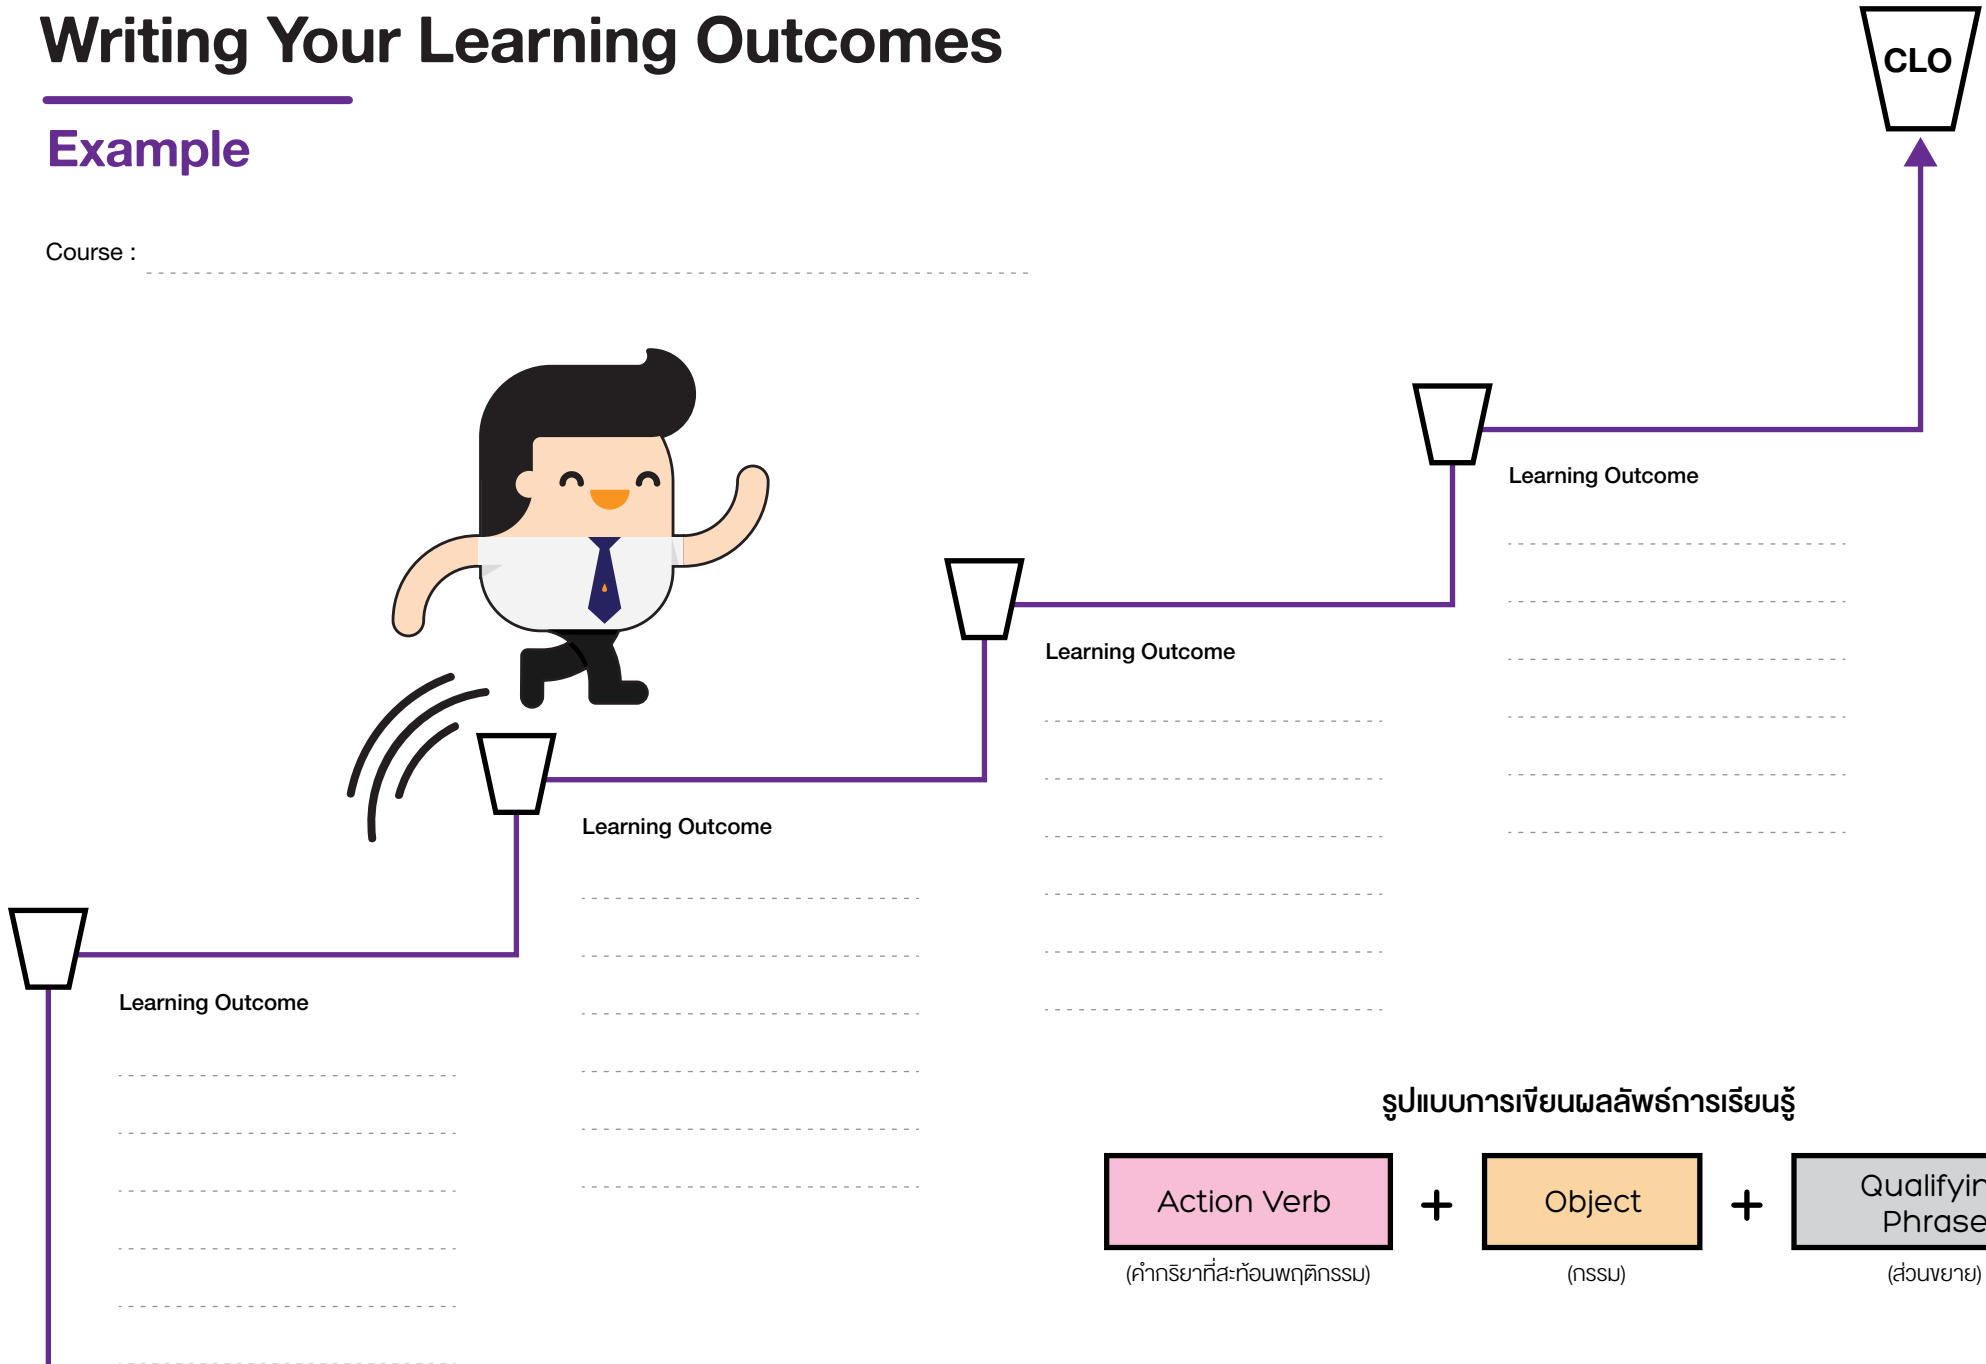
Writing Your Learning Outcomes

Example

Course :

CLO

Learning Outcome

Learning Outcome

Learning Outcome

Learning Outcome

รูปแบบการเขียนผลลัพธ์การเรียนรู้

Action Verb + Object + Qualifyin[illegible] Phrase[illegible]

(คำกริยาที่สะท้อนพฤติกรรม) (กรรม) (ส่วนขยาย)